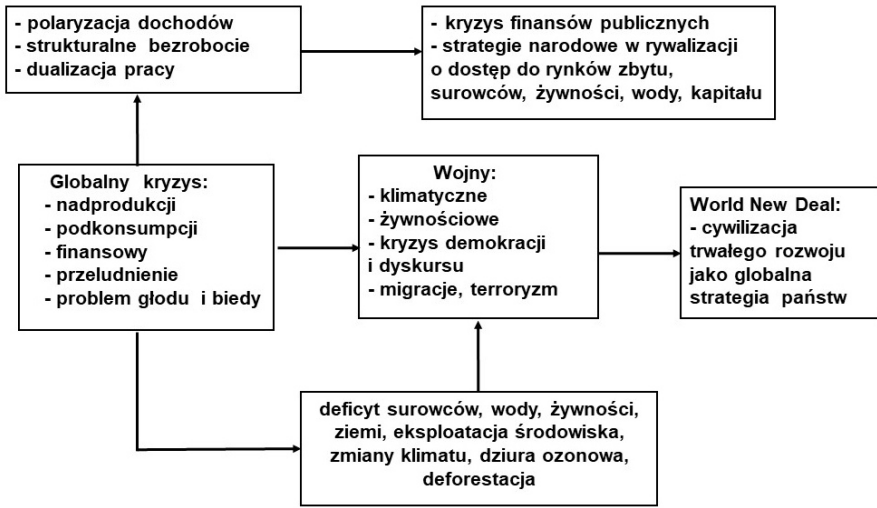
- polaryzacja dochodów
- strukturalne bezrobocie
- dualizacja pracy

- kryzys finansów publicznych
- strategie narodowe w rywalizacji o dostęp do rynków zbytu, surowców, żywności, wody, kapitału

Globalny kryzys:
- nadprodukcji
- podkonsumpcji
- finansowy
- przeludnienie
- problem głodu i biedy

Wojny:
- klimatyczne
- żywnościowe
- kryzys demokracji i dyskursu
- migracje, terroryzm

World New Deal:
- cywilizacja trwałego rozwoju jako globalna strategia państw

deficyt surowców, wody, żywności, ziemi, eksploatacja środowiska, zmiany klimatu, dziura ozonowa, deforestacja